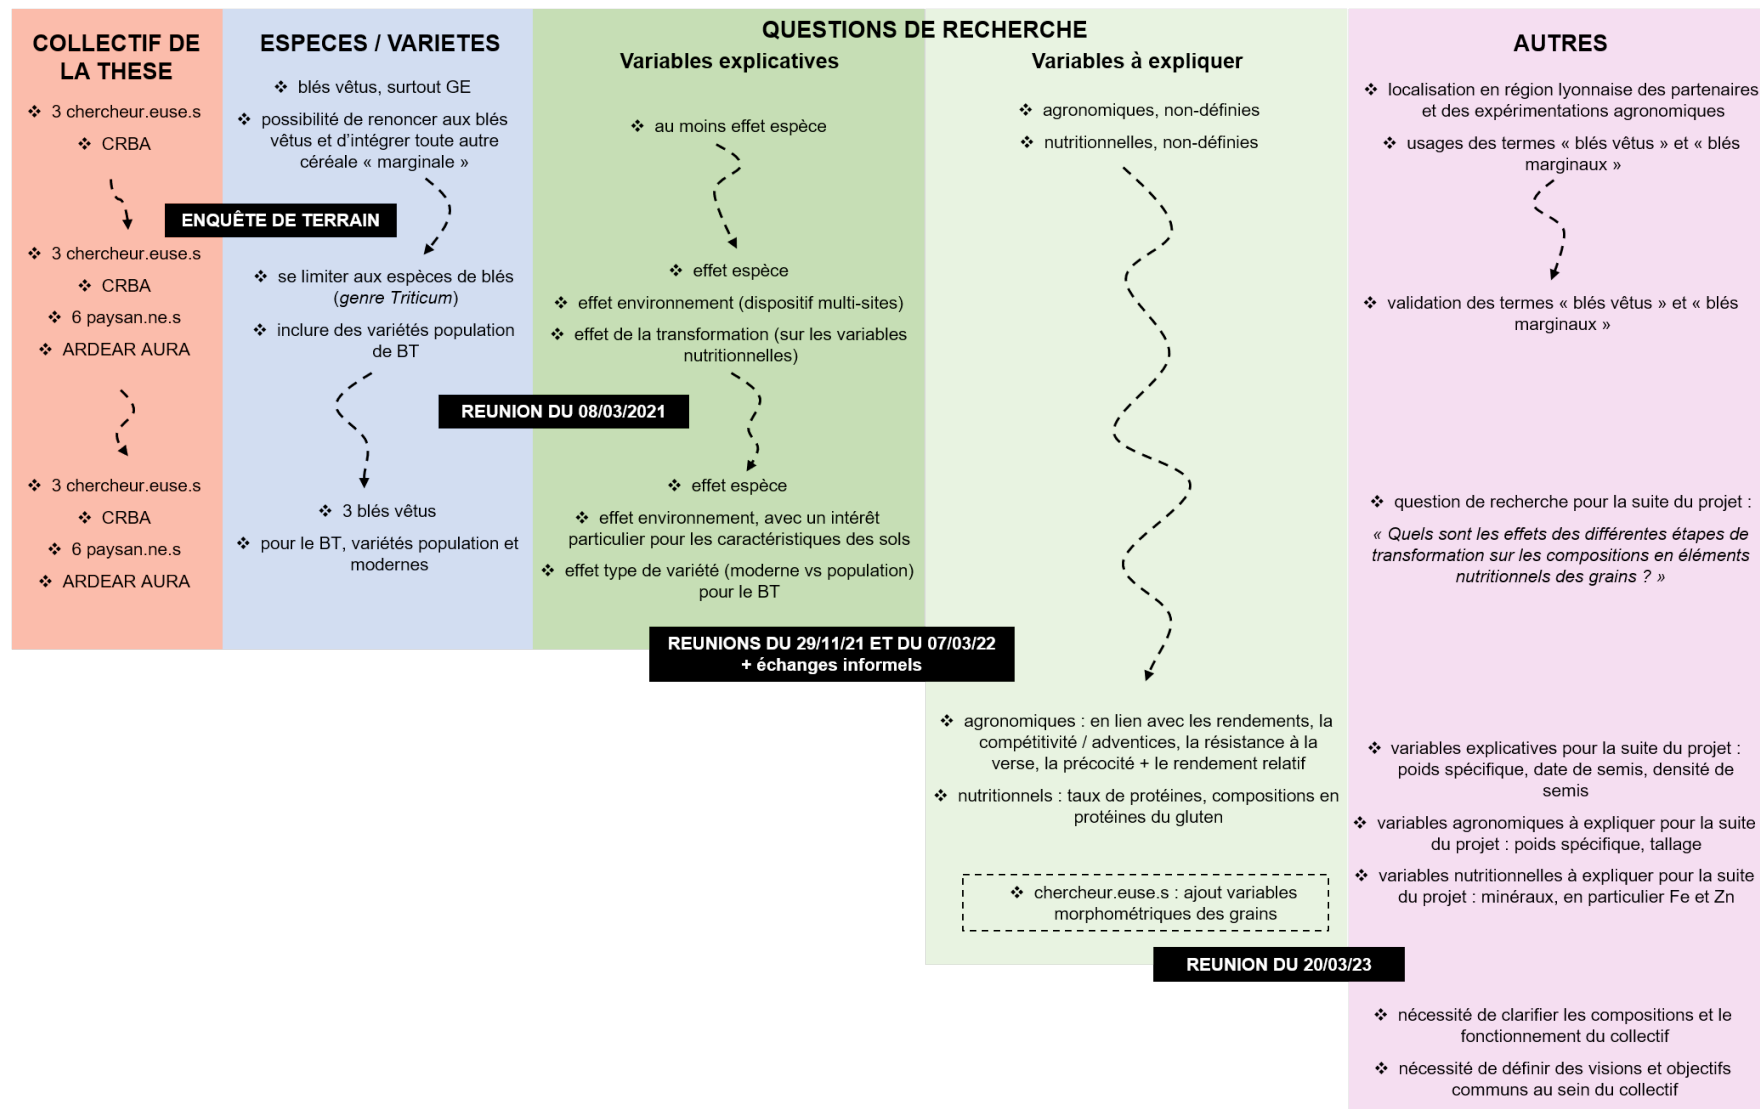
COLLECTIF DE LA THESE

❖ 3 chercheur.euse.s

❖ CRBA

ENQUÊTE DE TERRAIN

❖ 3 chercheur.euse.s

❖ CRBA

❖ 6 paysan.ne.s

❖ ARDEAR AURA

❖ 3 chercheur.euse.s

❖ CRBA

❖ 6 paysan.ne.s

❖ ARDEAR AURA

ESPECES / VARIETES

❖ blés vêtus, surtout GE

❖ possibilité de renoncer aux blés vêtus et d'intégrer toute autre céréale « marginale »

❖ se limiter aux espèces de blés (genre Triticum)

❖ inclure des variétés population de BT

REUNION DU 08/03/2021

❖ 3 blés vêtus

❖ pour le BT, variétés population et modernes

QUESTIONS DE RECHERCHE

Variables explicatives

❖ au moins effet espèce

❖ effet espèce

❖ effet environnement (dispositif multi-sites)

❖ effet de la transformation (sur les variables nutritionnelles)

❖ effet espèce

❖ effet environnement, avec un intérêt particulier pour les caractéristiques des sols

❖ effet type de variété (moderne vs population) pour le BT

REUNIONS DU 29/11/21 ET DU 07/03/22 + échanges informels

Variables à expliquer

❖ agronomiques, non-définies

❖ nutritionnelles, non-définies

❖ agronomiques : en lien avec les rendements, la compétitivité / adventices, la résistance à la verse, la précocité + le rendement relatif

❖ nutritionnels : taux de protéines, compositions en protéines du gluten

❖ chercheur.euse.s : ajout variables morphométriques des grains

REUNION DU 20/03/23

AUTRES

❖ localisation en région lyonnaise des partenaires et des expérimentations agronomiques

❖ usages des termes « blés vêtus » et « blés marginaux »

❖ validation des termes « blés vêtus » et « blés marginaux »

❖ question de recherche pour la suite du projet :

« Quels sont les effets des différentes étapes de transformation sur les compositions en éléments nutritionnels des grains ? »

❖ variables explicatives pour la suite du projet : poids spécifique, date de semis, densité de semis

❖ variables agronomiques à expliquer pour la suite du projet : poids spécifique, tallage

❖ variables nutritionnelles à expliquer pour la suite du projet : minéraux, en particulier Fe et Zn

❖ nécessité de clarifier les compositions et le fonctionnement du collectif

❖ nécessité de définir des visions et objectifs communs au sein du collectif